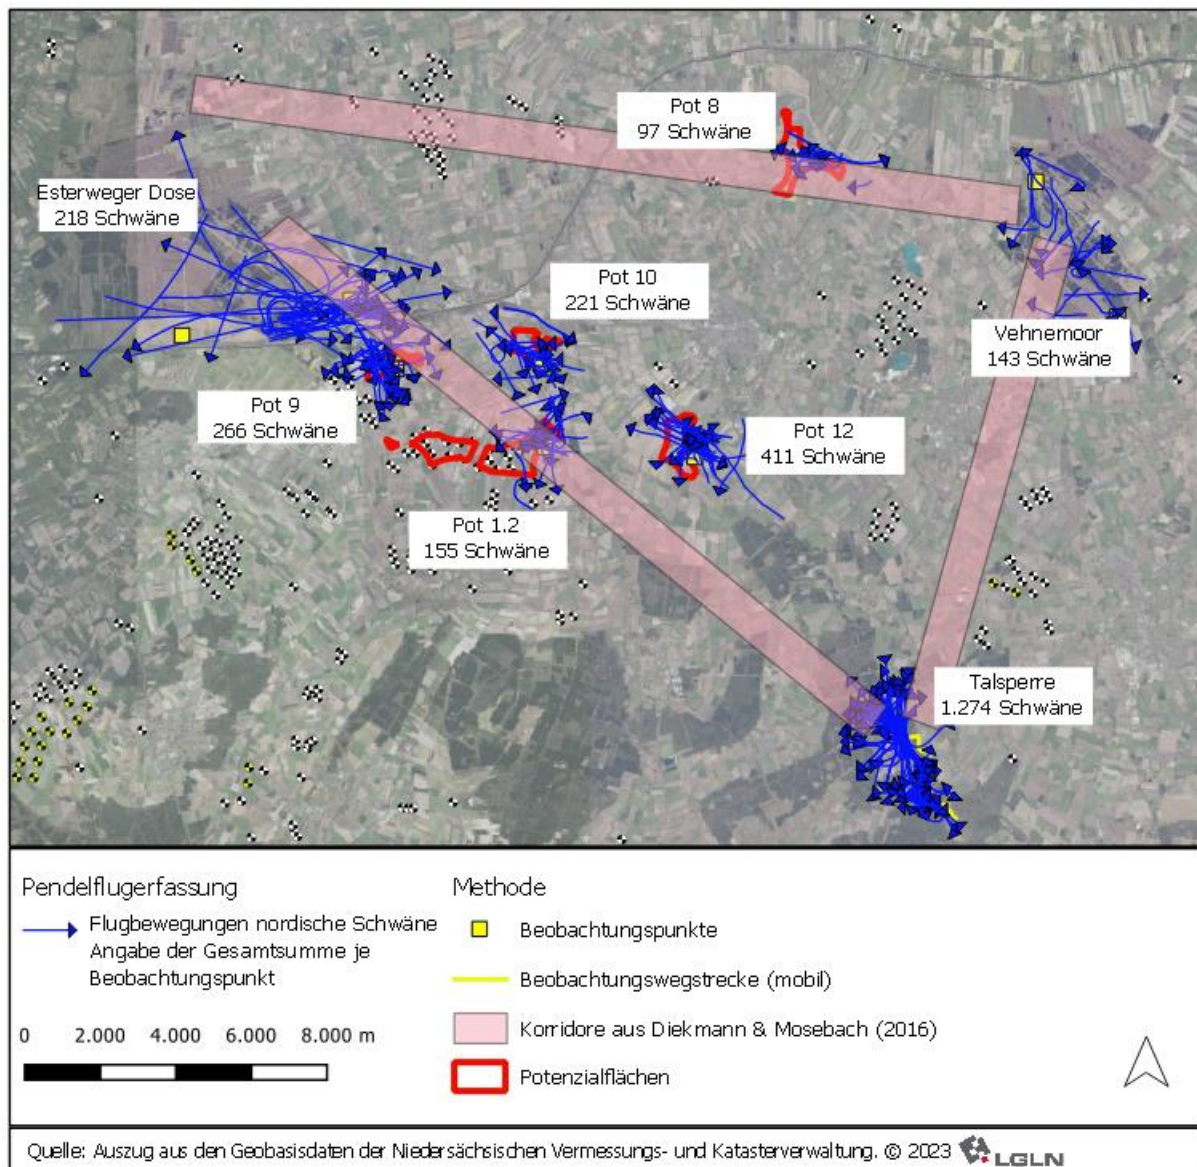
Pot 8
97 Schwäne

Esterweger Dose
218 Schwäne

Pot 10
221 Schwäne

Vehnemoor
143 Schwäne

Pot 9
266 Schwäne

Pot 12
411 Schwäne

Pot 1.2
155 Schwäne

Talsperre
1.274 Schwäne

Pendelflugerfassung

Flugbewegungen nordische Schwäne Angabe der Gesamtsumme je Beobachtungspunkt

0 2.000 4.000 6.000 8.000 m

Methode

Beobachtungspunkte

Beobachtungswegstrecke (mobil)

Korridore aus Diekmann & Mosebach (2016)

Potenzialflächen

Quelle: Auszug aus den Geobasisdaten der Niedersächsischen Vermessungs- und Katasterverwaltung. © 2023 LGLN